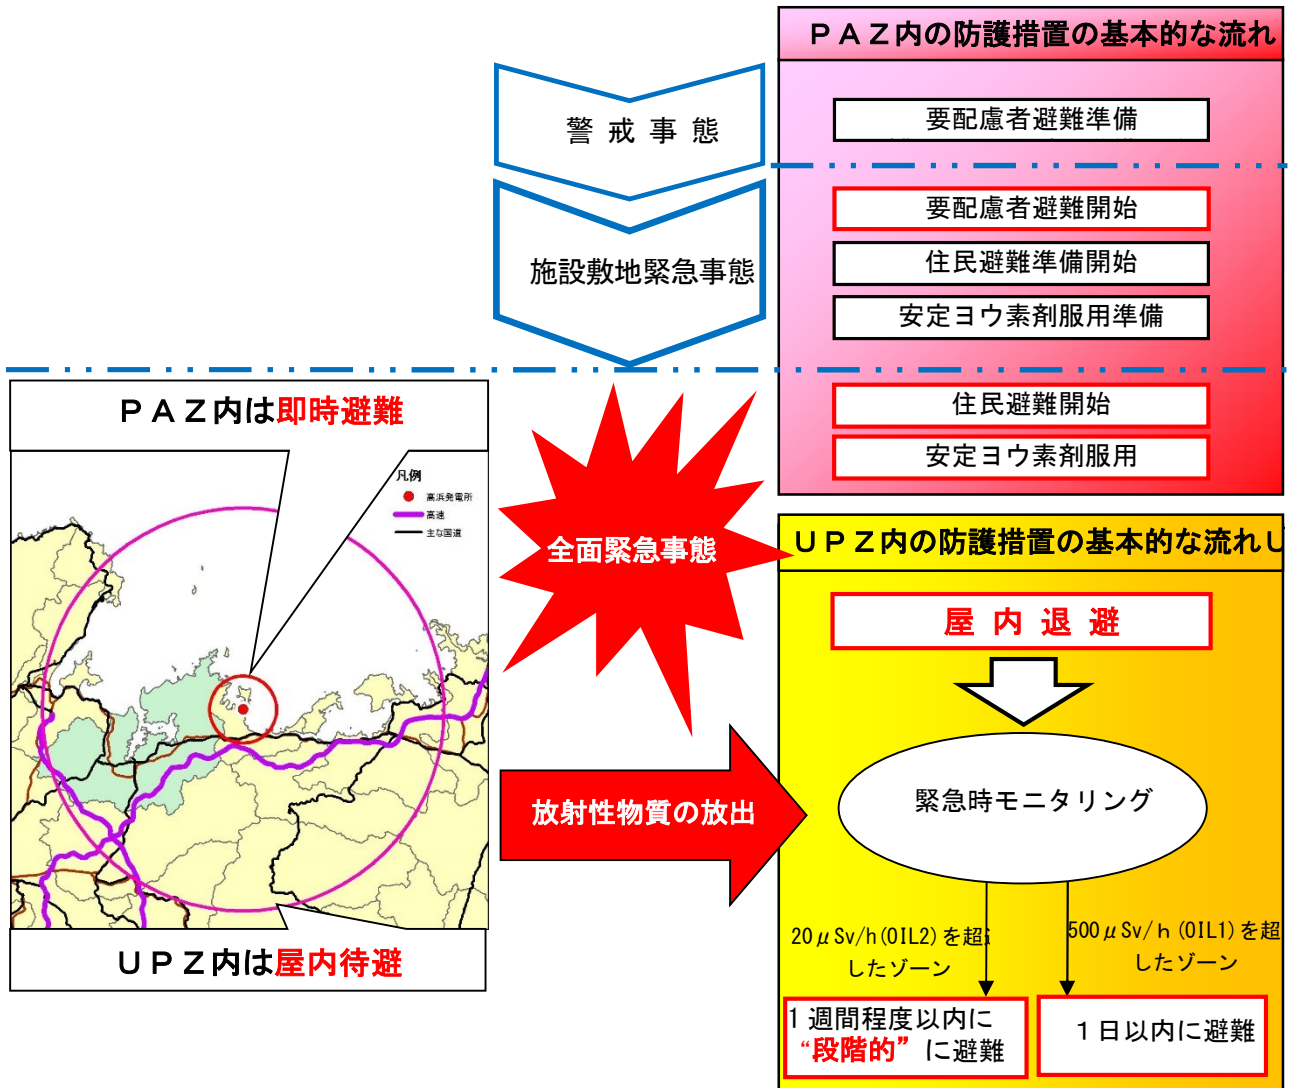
ＰＡＺ内の防護措置の基本的な流れ

警 戒 事 態

要配慮者避難準備

施設敷地緊急事態

要配慮者避難開始

住民避難準備開始

安定ヨウ素剤服用準備

ＰＡＺ内は即時避難

凡例
高浜発電所
高速
主な国道

全面緊急事態

住民避難開始

安定ヨウ素剤服用

ＵＰＺ内の防護措置の基本的な流れ

屋 内 退 避

緊急時モニタリング

放射性物質の放出

20$\mu$Sv/h(OIL2)を超したゾーン

500$\mu$Sv/h(OIL1)を超したゾーン

ＵＰＺ内は屋内待避

１週間程度以内に“段階的”に避難

１日以内に避難